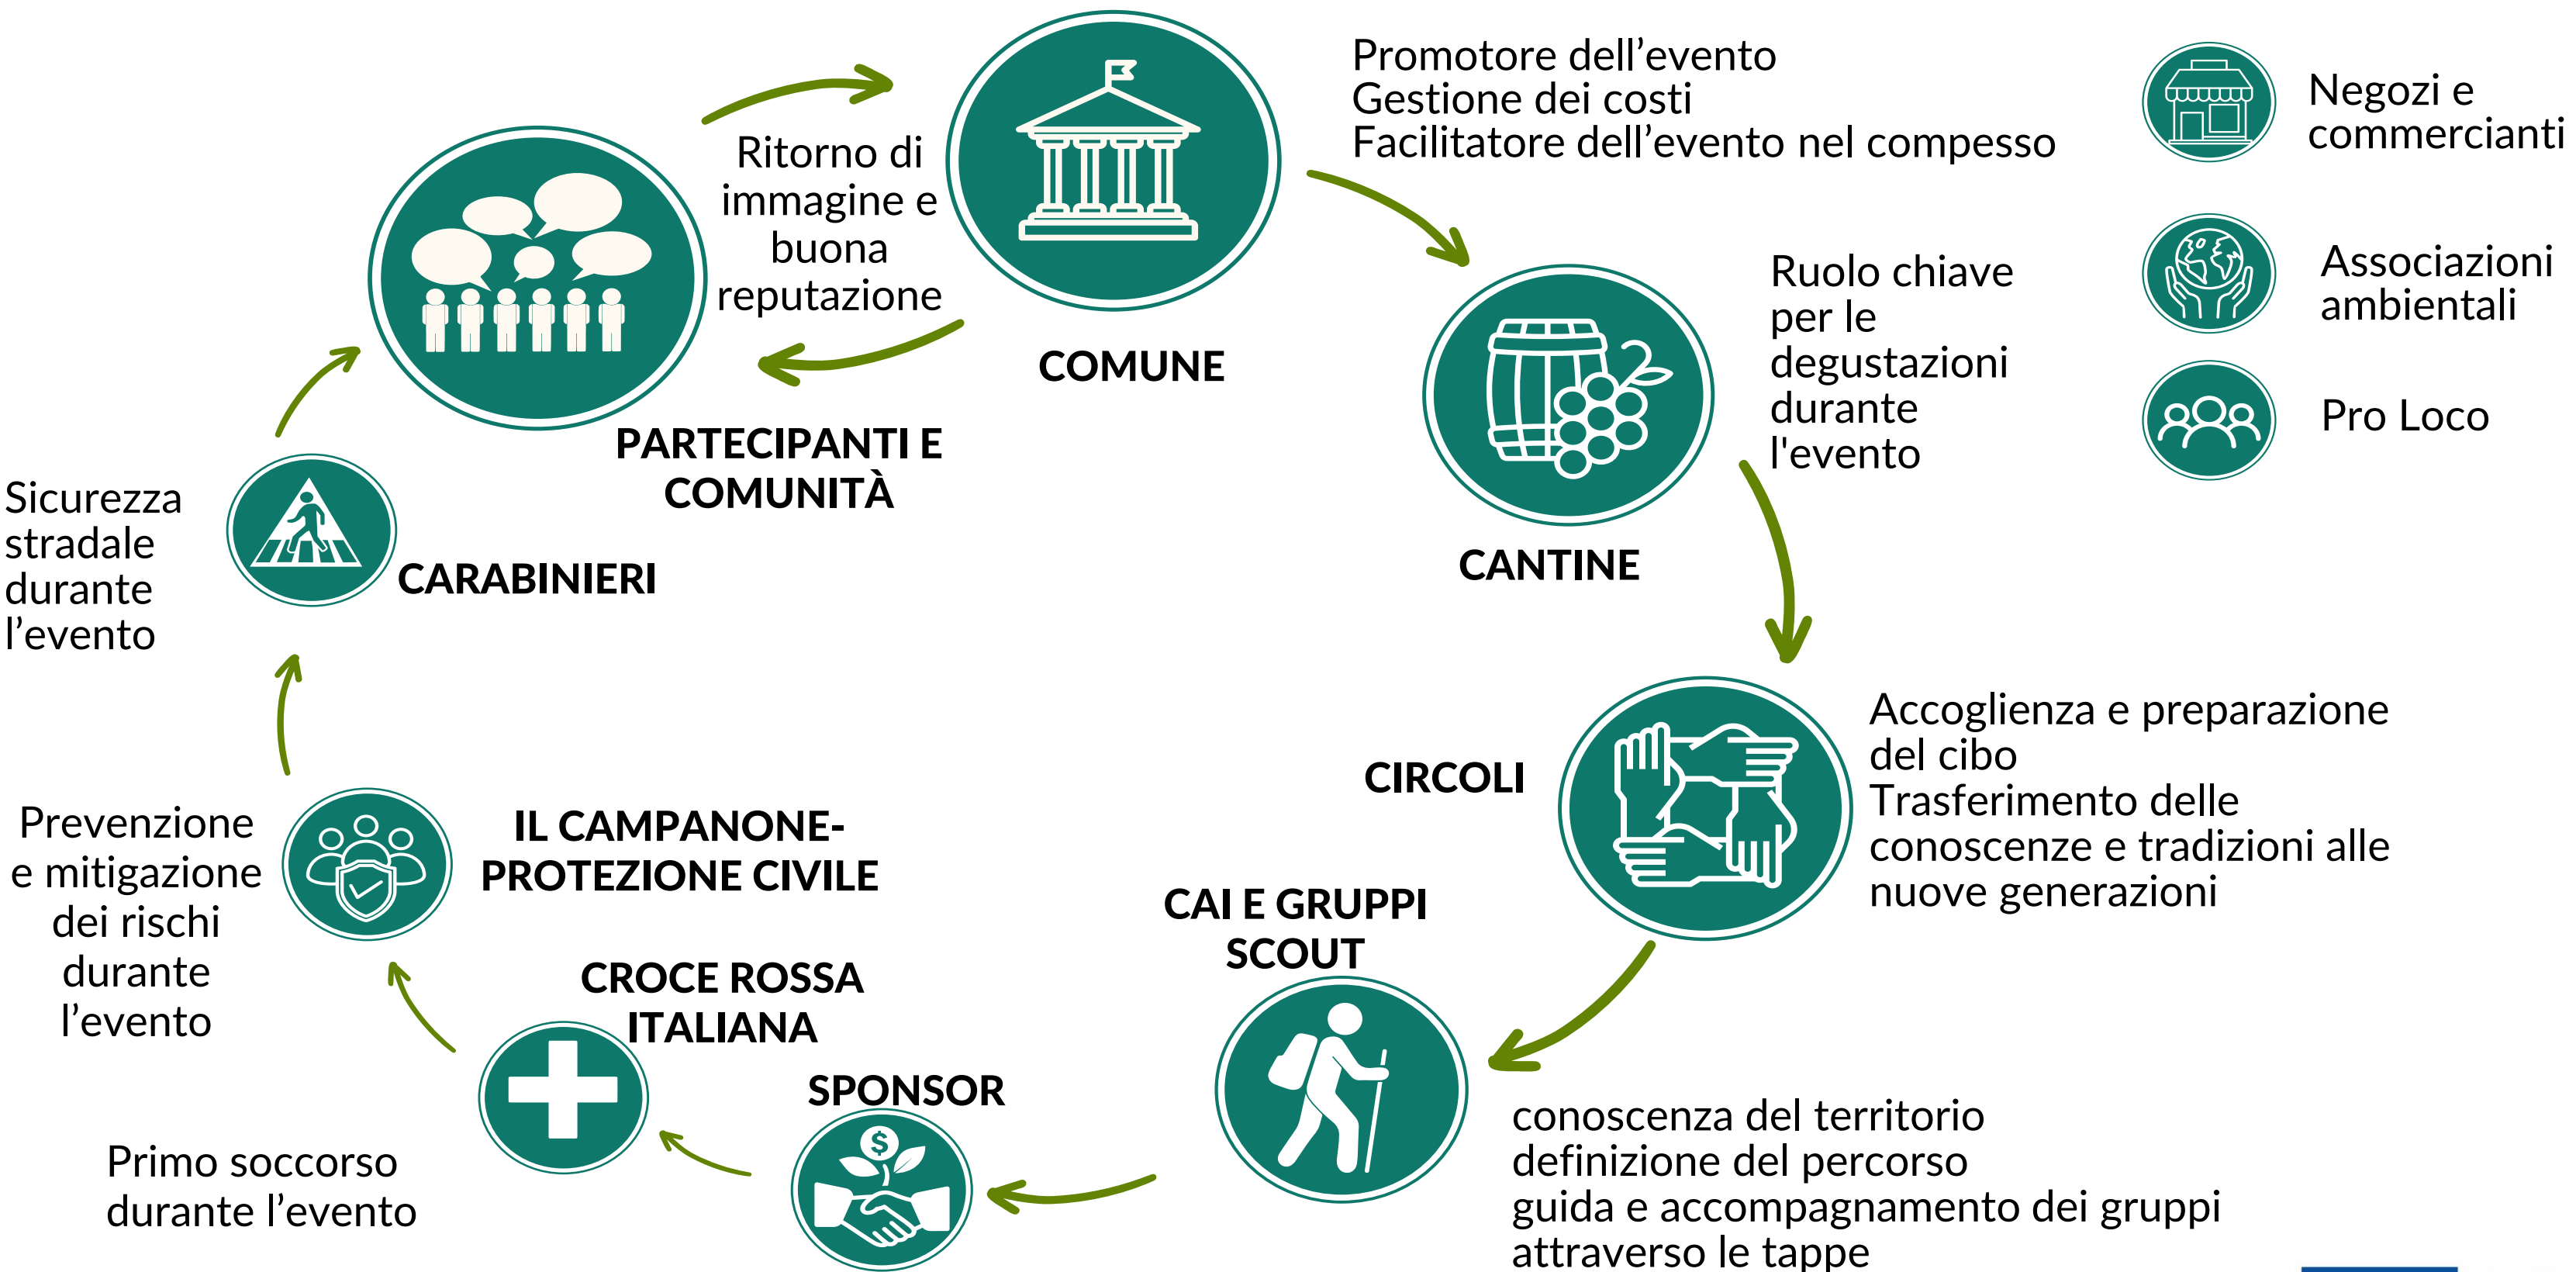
COMUNE

Promotore dell’evento
Gestione dei costi
Facilitatore dell’evento nel compesso

Negozi e commercianti

Associazioni ambientali

Pro Loco

Ritorno di immagine e buona reputazione

PARTECIPANTI E COMUNITÀ

CANTINE

Ruolo chiave per le degustazioni durante l'evento

Sicurezza stradale durante l’evento

CARABINIERI

CIRCOLI

Accoglienza e preparazione del cibo
Trasferimento delle conoscenze e tradizioni alle nuove generazioni

Prevenzione e mitigazione dei rischi durante l’evento

IL CAMPANONE-PROTEZIONE CIVILE

CAI E GRUPPI SCOUT

CROCE ROSSA ITALIANA

SPONSOR

Primo soccorso durante l’evento

conoscenza del territorio
definizione del percorso
guida e accompagnamento dei gruppi attraverso le tappe